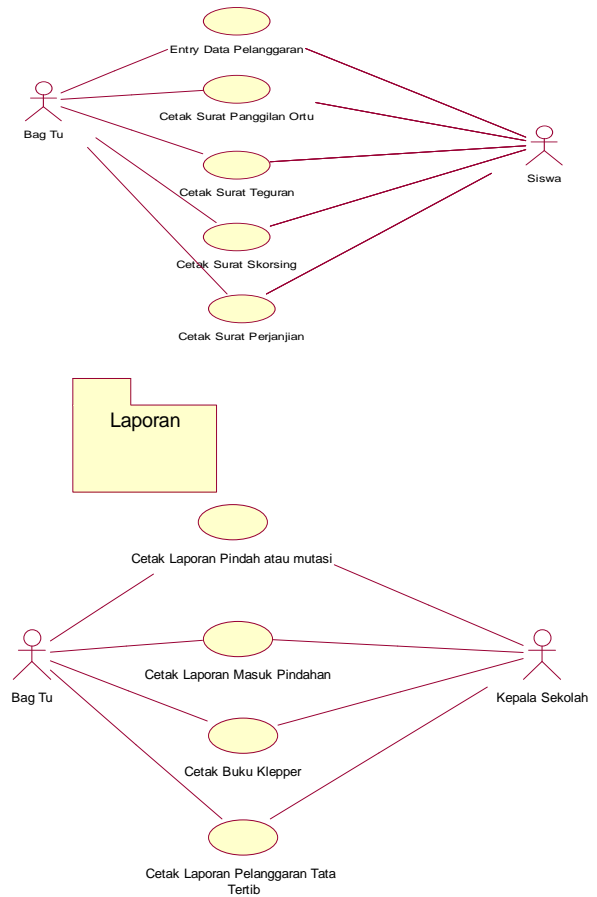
Entry Data Pelanggaran

Bag Tu

Cetak Surat Panggilan Ortu

Siswa

Cetak Surat Teguran

Cetak Surat Skorsing

Cetak Surat Perjanjian

Laporan

Cetak Laporan Pindah atau mutasi

Bag Tu

Cetak Laporan Masuk Pindahan

Kepala Sekolah

Cetak Buku Klepper

Cetak Laporan Pelanggaran Tata Tertib